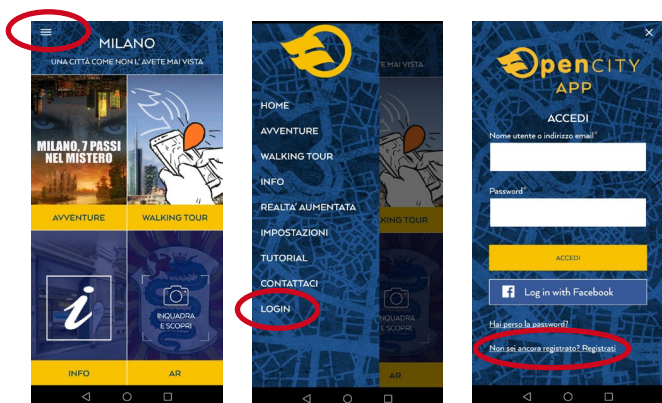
MILANO
UNA CITTÀ COME NON L'AVETE MAI VISTA

MILANO, 7 PASSI NEL MISTERO

AVVENTURE

WALKING TOUR

INQUADRA E SCOPRI

INFO

AR

VISTA

HOME
AVVENTURE
WALKING TOUR
INFO
REALTA' AUMENTATA
IMPOSTAZIONI
TUTORIAL
CONTATTACI
LOGIN

KING TOUR

E SCOPRI

AR

OpenCITY APP

ACCEDI
Nome utente o indirizzo email*

Password*

ACCEDI

Log in with Facebook

Hai perso la password?

Non sei ancora registrato? Registrati